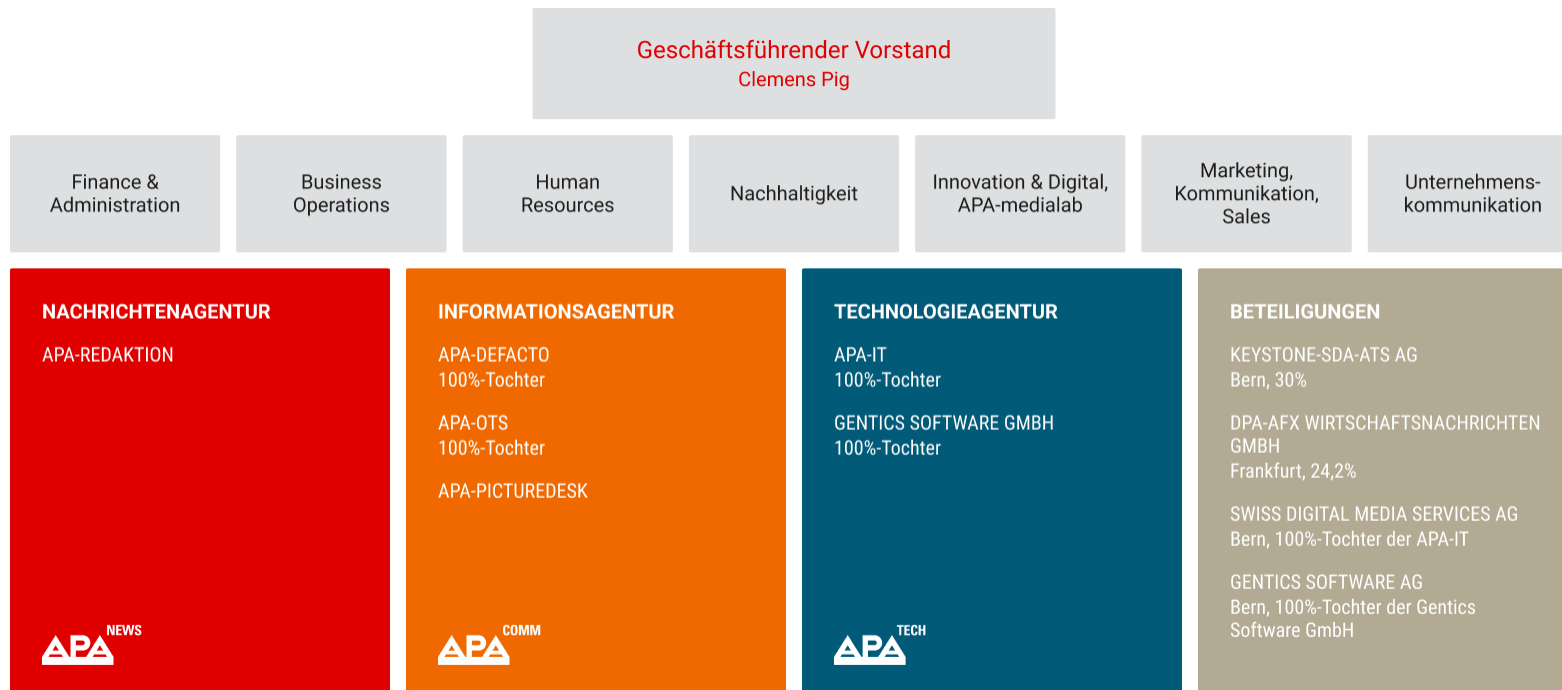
Geschäftsführender Vorstand
Clemens Pig

Finance & Administration

Business Operations

Human Resources

Nachhaltigkeit

Innovation & Digital, APA-medialab

Marketing, Kommunikation, Sales

Unternehmenskommunikation

NACHRICHTENAGENTUR

APA-REDAKTION

APA NEWS

INFORMATIONSAGENTUR

APA-DEFACTO
100%-Tochter

APA-OTS
100%-Tochter

APA-PICTUREDESK

APA COMM

TECHNOLOGIEAGENTUR

APA-IT
100%-Tochter

GENTICS SOFTWARE GMBH
100%-Tochter

APA TECH

BETEILIGUNGEN

KEYSTONE-SDA-ATS AG
Bern, 30%

DPA-AFX WIRTSCHAFTSNACHRICHTEN GMBH
Frankfurt, 24,2%

SWISS DIGITAL MEDIA SERVICES AG
Bern, 100%-Tochter der APA-IT

GENTICS SOFTWARE AG
Bern, 100%-Tochter der Gentics Software GmbH